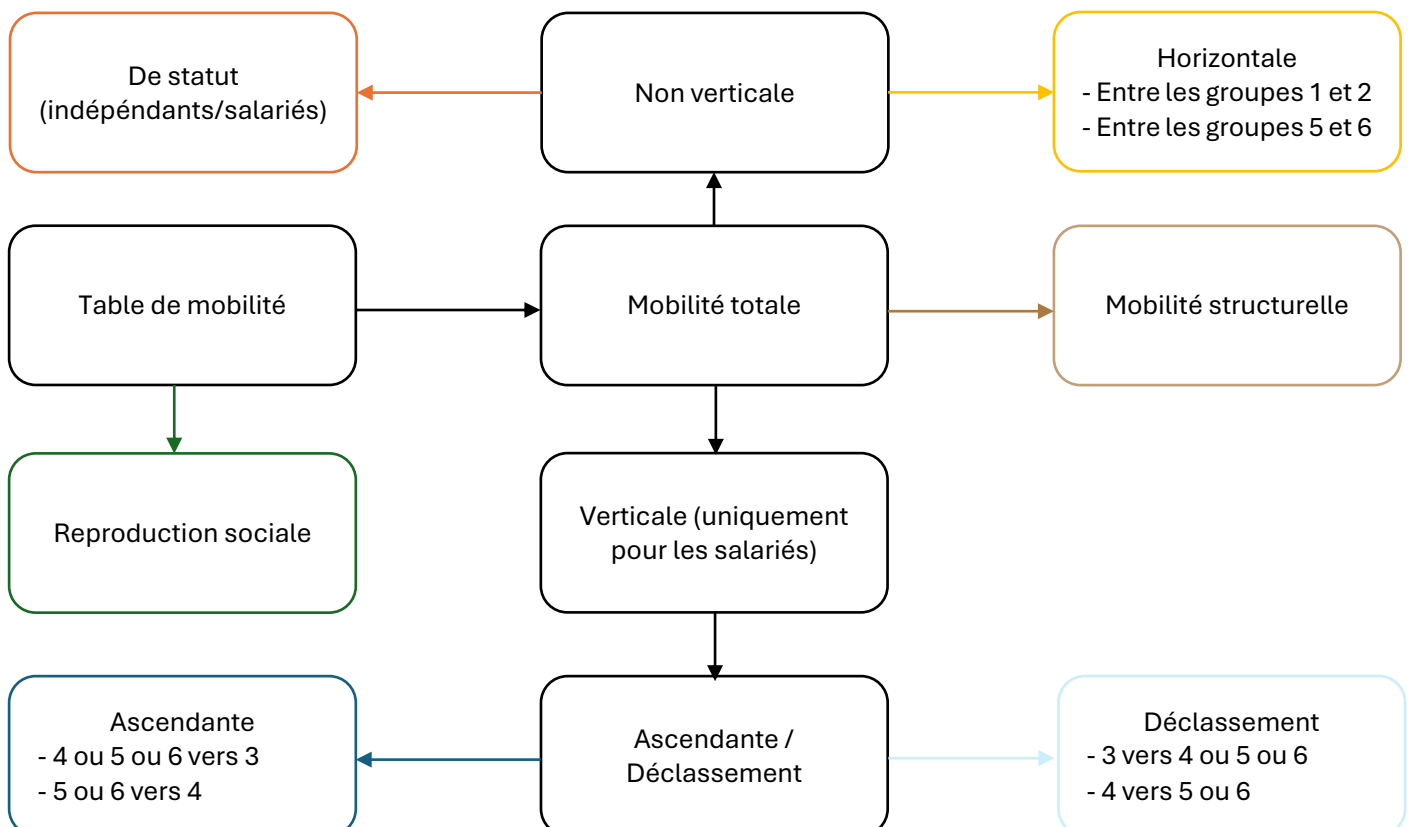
De statut
(indépéndants/salariés)

Non verticale

Horizontale
- Entre les groupes 1 et 2
- Entre les groupes 5 et 6

Table de mobilité

Mobilité totale

Mobilité structurelle

Reproduction sociale

Verticale (uniquement pour les salariés)

Ascendante
- 4 ou 5 ou 6 vers 3
- 5 ou 6 vers 4

Ascendante / Déclassement

Déclassement
- 3 vers 4 ou 5 ou 6
- 4 vers 5 ou 6